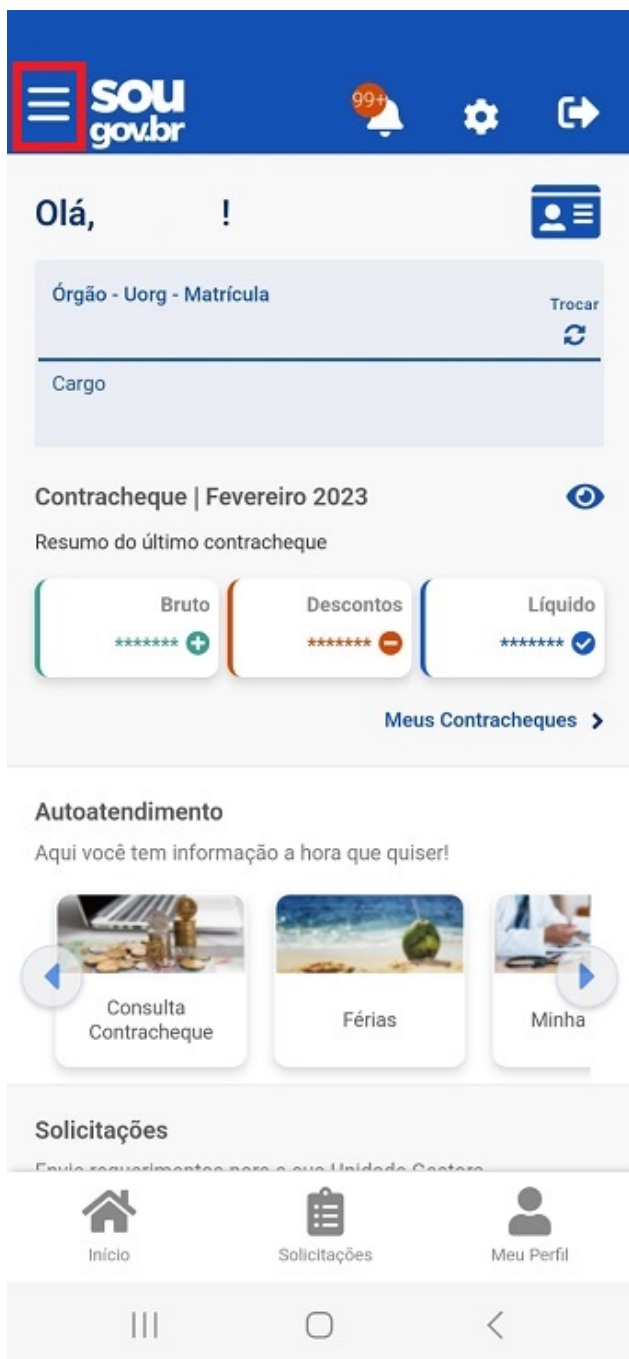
sou gov.br

99+

Olá, !

Órgão - Uorg - Matrícula

Trocar

Cargo

Contracheque | Fevereiro 2023

Resumo do último contracheque

Bruto
*******

Descontos
*******

Líquido
*******

Meus Contracheques

Autoatendimento

Aqui você tem informação a hora que quiser!

Consulta Contracheque

Férias

Minha

Solicitações

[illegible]

Início

Solicitações

Meu Perfil